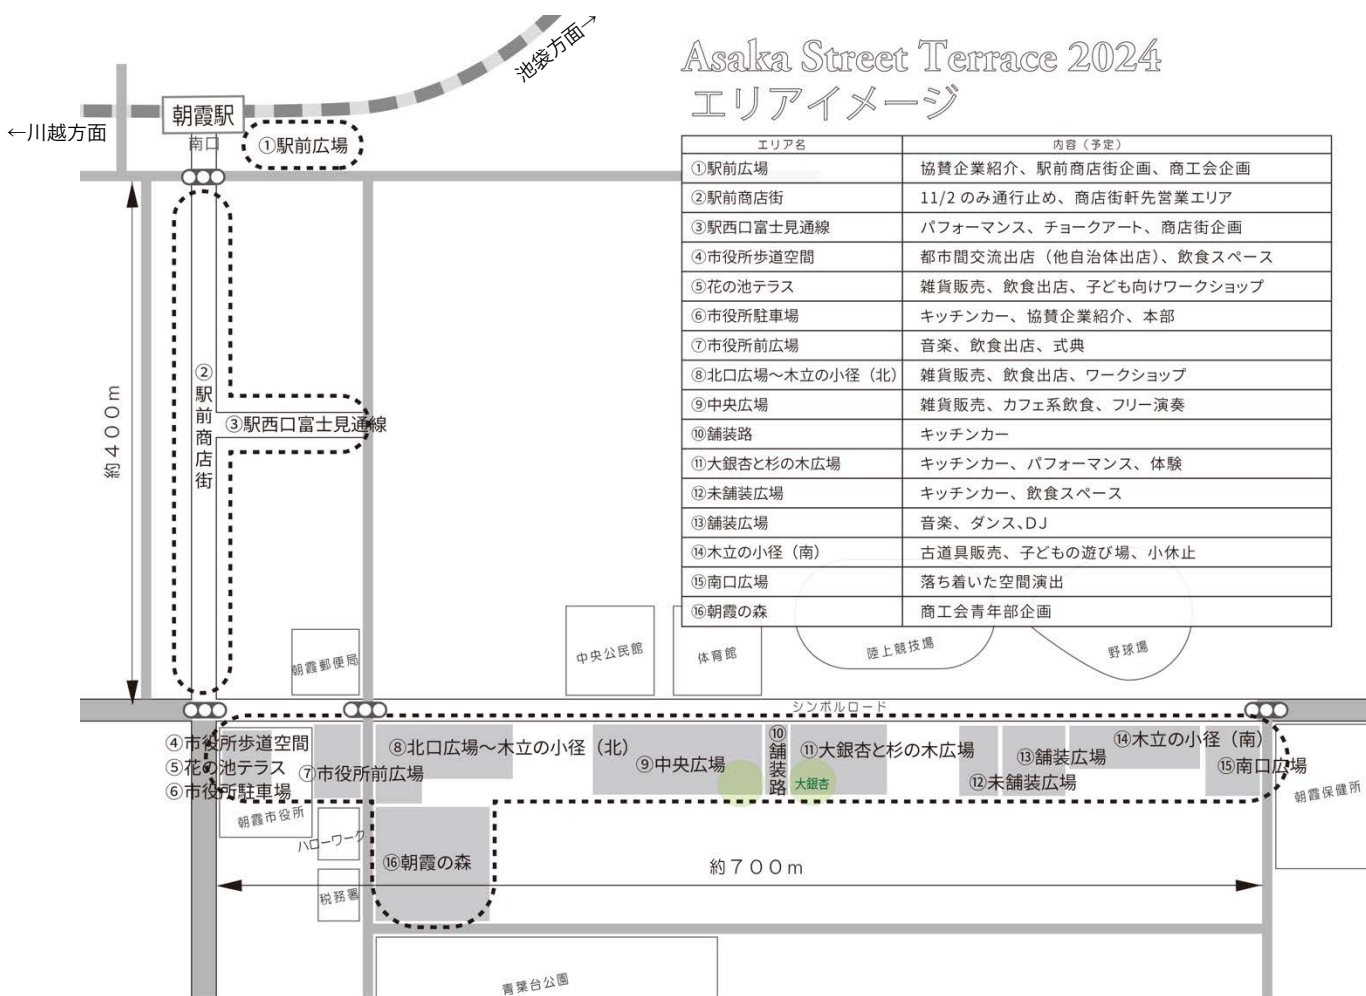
Asaka Street Terrace 2024
エリアイメージ

| エリア名 | 内容（予定） |
|---|---|
| ①駅前広場 | 協賛企業紹介、駅前商店街企画、商工会企画 |
| ②駅前商店街 | 11/2 のみ通行止め、商店街軒先営業エリア |
| ③駅西口富士見通線 | パフォーマンス、チョークアート、商店街企画 |
| ④市役所歩道空間 | 都市間交流出店（他自治体出店）、飲食スペース |
| ⑤花の池テラス | 雑貨販売、飲食出店、子ども向けワークショップ |
| ⑥市役所駐車場 | キッチンカー、協賛企業紹介、本部 |
| ⑦市役所前広場 | 音楽、飲食出店、式典 |
| ⑧北口広場～木立の小径（北） | 雑貨販売、飲食出店、ワークショップ |
| ⑨中央広場 | 雑貨販売、カフェ系飲食、フリー演奏 |
| ⑩舗装路 | キッチンカー |
| ⑪大銀杏と杉の木広場 | キッチンカー、パフォーマンス、体験 |
| ⑫未舗装広場 | キッチンカー、飲食スペース |
| ⑬舗装広場 | 音楽、ダンス、DJ |
| ⑭木立の小径（南） | 古道具販売、子どもの遊び場、小休止 |
| ⑮南口広場 | 落ち着いた空間演出 |
| ⑯朝霞の森 | 商工会青年部企画 |

池袋方面→
←川越方面
朝霞駅
南口
①駅前広場
②駅前商店街
③駅西口富士見通線
約400m
朝霞郵便局
中央公民館
体育館
陸上競技場
野球場
シンボルロード
④市役所歩道空間
⑤花の池テラス
⑥市役所駐車場
⑦市役所前広場
⑧北口広場～木立の小径（北）
⑨中央広場
⑩舗装路
大銀杏
⑪大銀杏と杉の木広場
⑫未舗装広場
⑬舗装広場
⑭木立の小径（南）
⑮南口広場
朝霞保健所
朝霞市役所
ハローワーク
⑯朝霞の森
税務署
約700m
青葉台公園